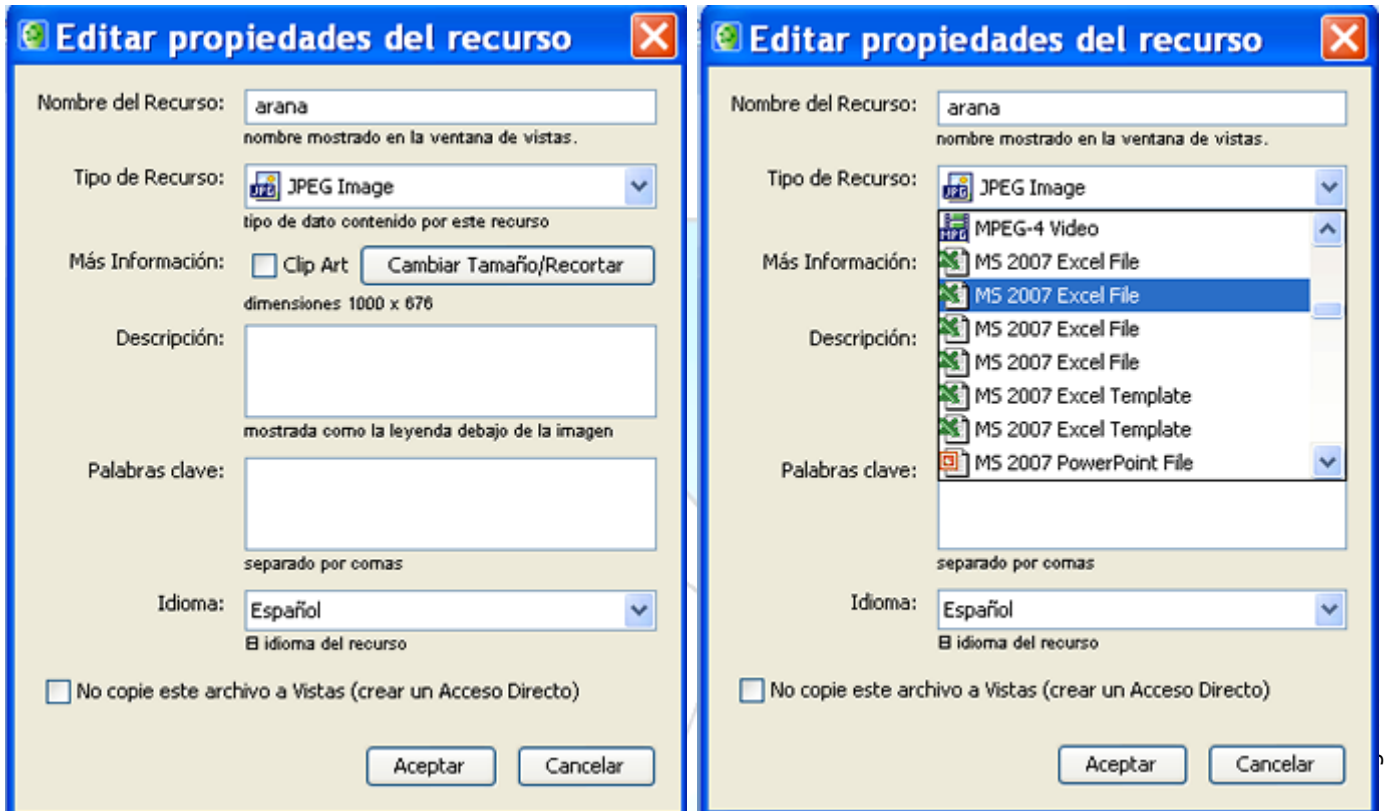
Editar propiedades del recurso

Nombre del Recurso: arana
nombre mostrado en la ventana de vistas.

Tipo de Recurso: JPEG Image
tipo de dato contenido por este recurso

Más Información: Clip Art Cambiar Tamaño/Recortar
dimensiones 1000 x 676

Descripción:
mostrada como la leyenda debajo de la imagen

Palabras clave:
separado por comas

Idioma: Español
El idioma del recurso

No copie este archivo a Vistas (crear un Acceso Directo)

Aceptar Cancelar

Editar propiedades del recurso

Nombre del Recurso: arana
nombre mostrado en la ventana de vistas.

Tipo de Recurso: JPEG Image

MPEG-4 Video
MS 2007 Excel File
MS 2007 Excel File
MS 2007 Excel File
MS 2007 Excel File
MS 2007 Excel Template
MS 2007 Excel Template
MS 2007 PowerPoint File

Más Información:

Descripción:

Palabras clave:
separado por comas

Idioma: Español
El idioma del recurso

No copie este archivo a Vistas (crear un Acceso Directo)

Aceptar Cancelar